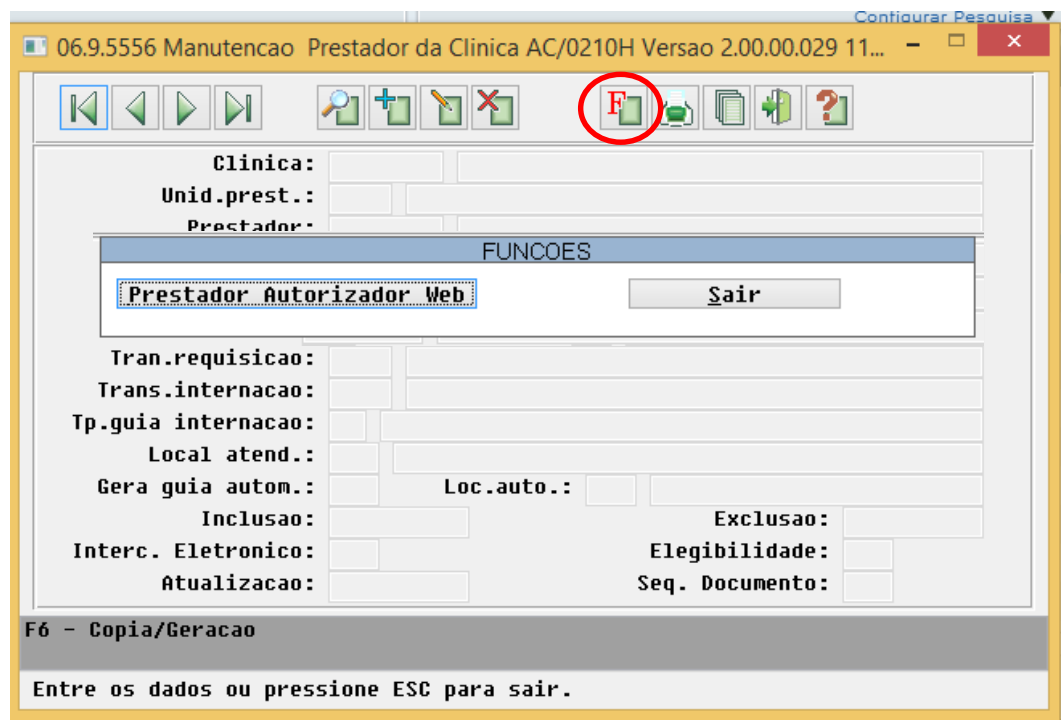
Configurar Pesquisa ▼

06.9.5556 Manutencao Prestador da Clinica AC/0210H Versao 2.00.00.029 11...

F

Clinica:
Unid.prest.:
Prestador:

FUNCOES

Prestador Autorizador Web

Sair

Tran.requisicao:
Trans.internacao:
Tp.guia internacao:
Local atend.:
Gera guia autom.:
Loc.auto.:
Inclusao:
Exclusao:
Interc. Eletronico:
Elegibilidade:
Atualizacao:
Seq. Documento:

F6 - Copia/Geracao

Entre os dados ou pressione ESC para sair.